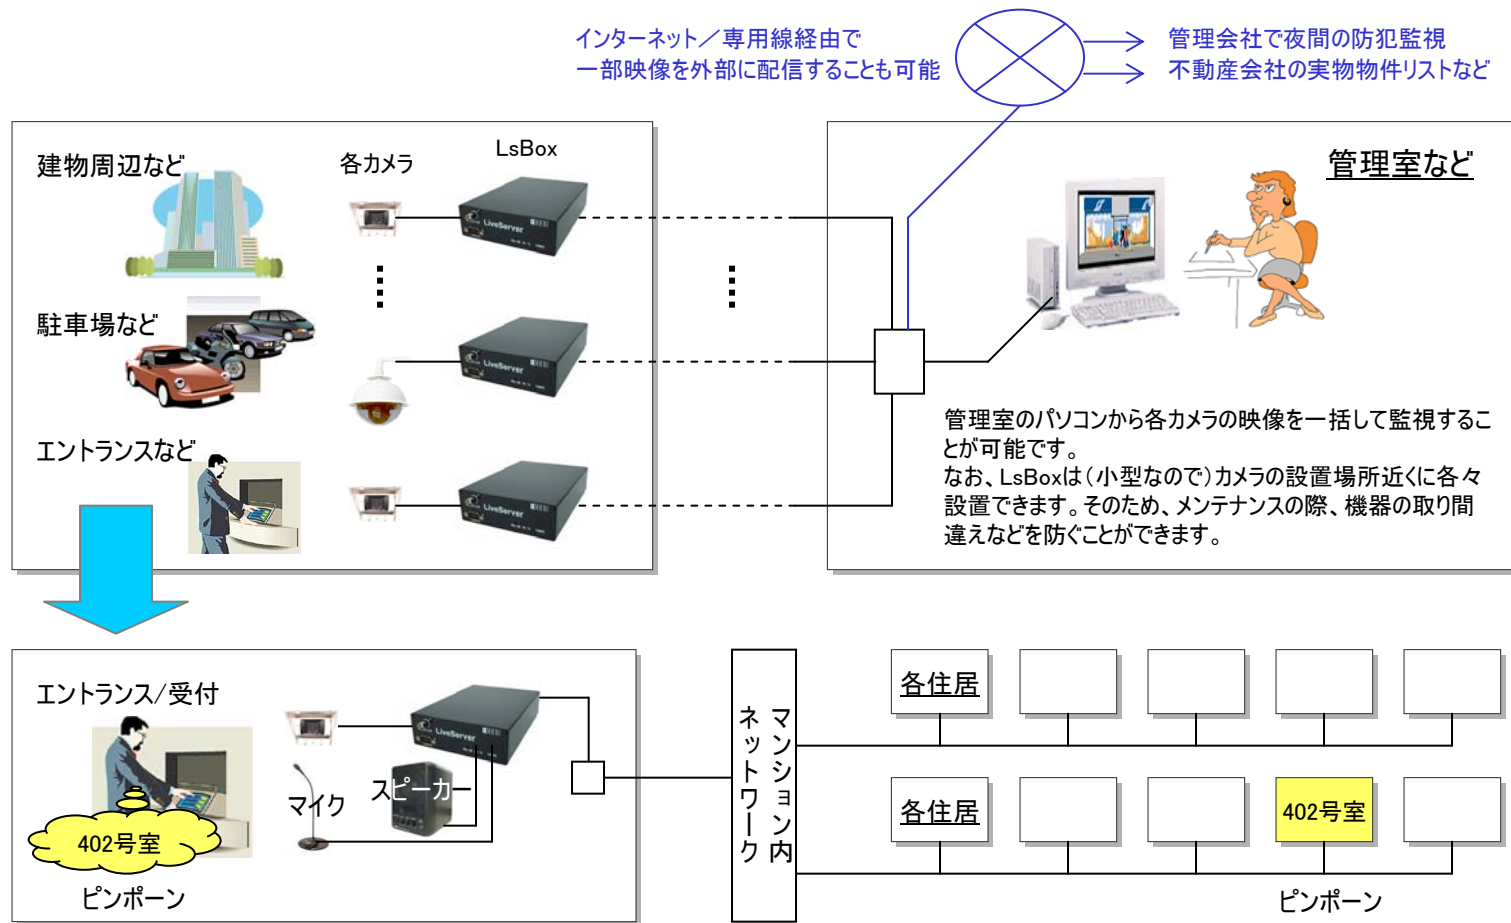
インターネット／専用線経由で
一部映像を外部に配信することも可能

管理会社で夜間の防犯監視
不動産会社の実物物件リストなど

建物周辺など

各カメラ

LsBox

LiveServer

LiveServer

LiveServer

駐車場など

エントランスなど

管理室など

管理室のパソコンから各カメラの映像を一括して監視することが可能です。
なお、LsBoxは（小型なので）カメラの設置場所近くに各々設置できます。そのため、メンテナンスの際、機器の取り間違えなどを防ぐことができます。

エントランス／受付

LiveServer

マイク

スピーカー

402号室

ピンポーン

マンション内ネットワーク

各住居

各住居

402号室

ピンポーン